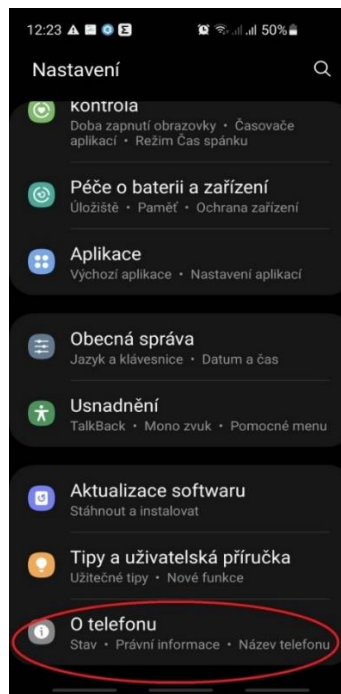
12:23 50%

Nastavení

kontrola
Doba zapnutí obrazovky • Časovače aplikací • Režim Čas spánku

Péče o baterii a zařízení
Úložiště • Paměť • Ochrana zařízení

Aplikace
Výchozí aplikace • Nastavení aplikací

Obecná správa
Jazyk a klávesnice • Datum a čas

Usnadnění
TalkBack • Mono zvuk • Pomocné menu

Aktualizace softwaru
Stáhnout a instalovat

Tipy a uživatelská příručka
Užitečné tipy • Nové funkce

O telefonu
Stav • Právní informace • Název telefonu